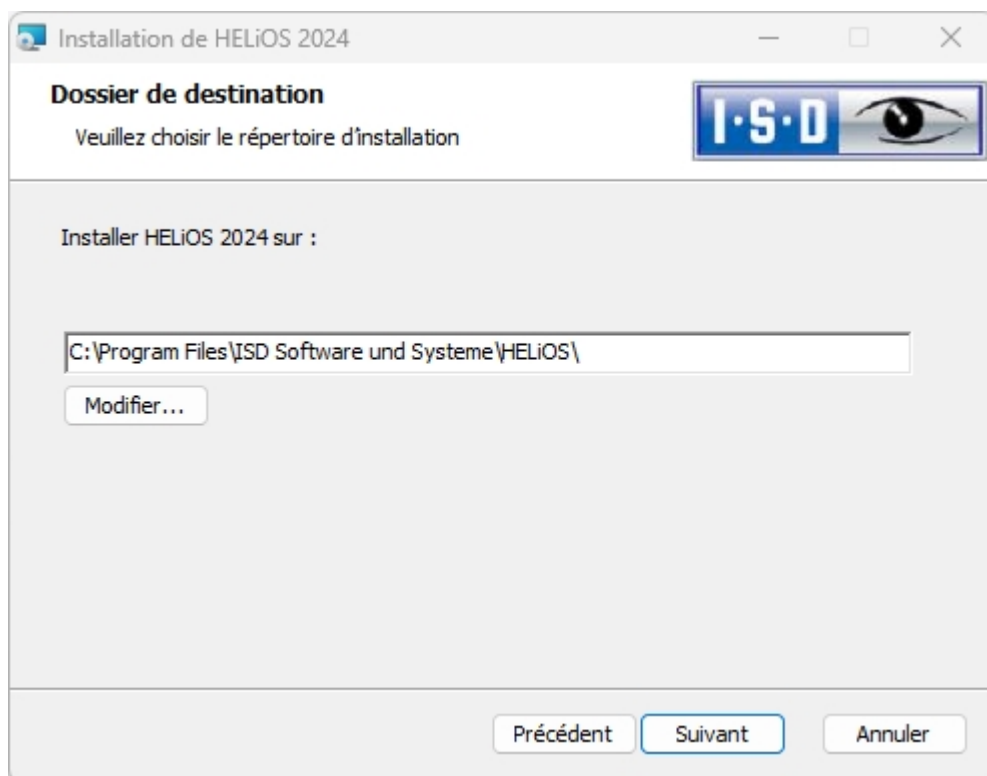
Installation de HELiOS 2024

Dossier de destination

Veuillez choisir le répertoire d'installation

I·S·D

Installer HELiOS 2024 sur :

C:\Program Files\ISD Software und Systeme\HELiOS\

Modifier...

Précédent Suivant Annuler